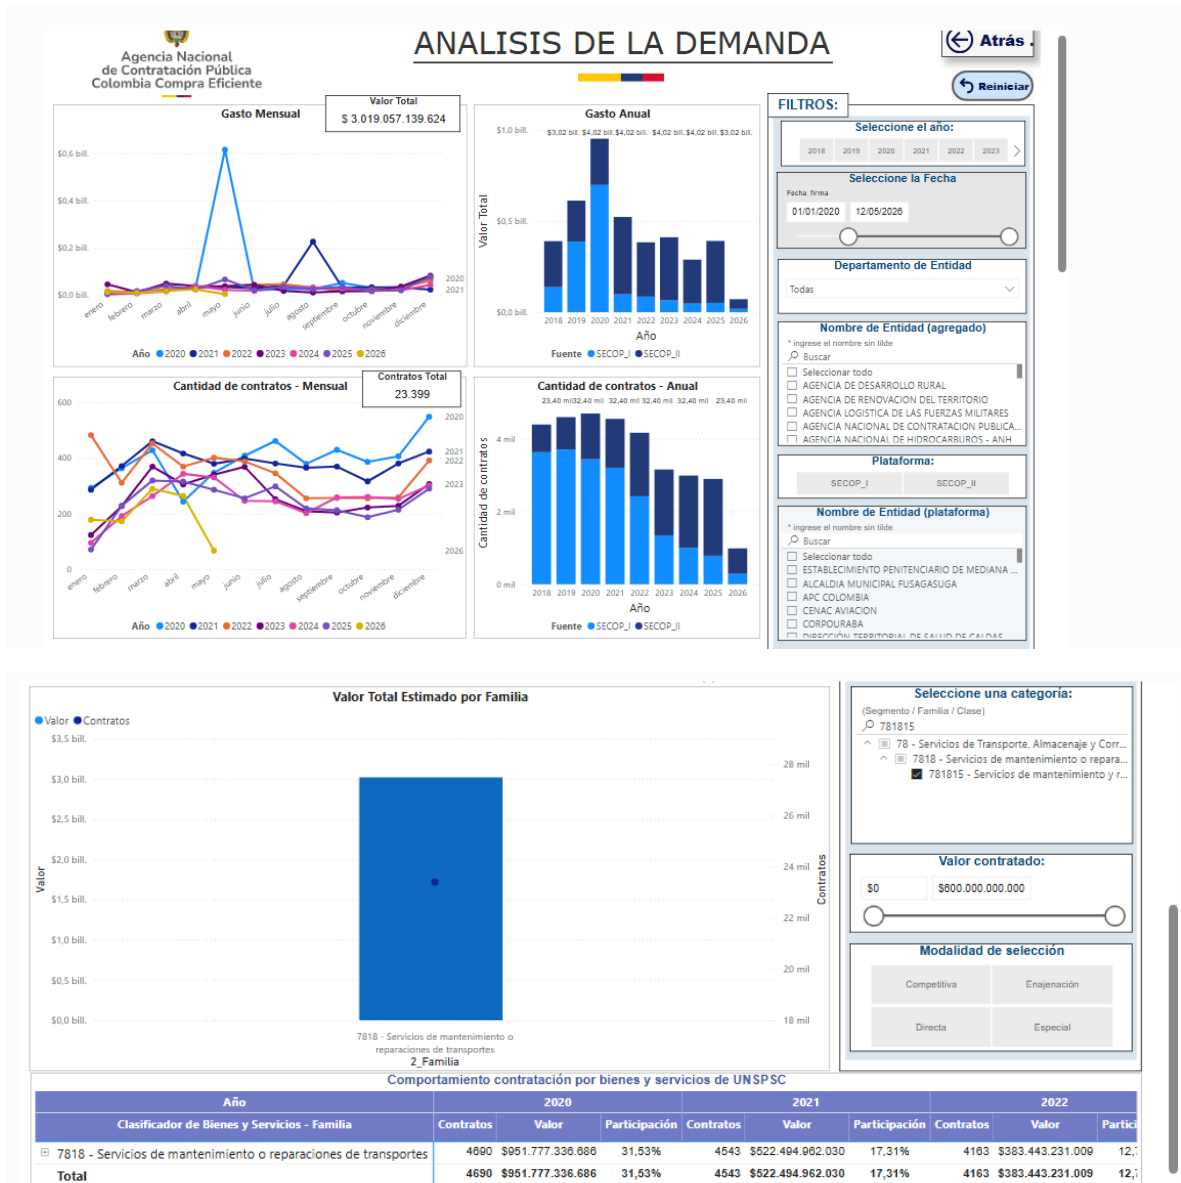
Agencia Nacional de Contratación Pública Colombia Compra Eficiente

ANALISIS DE LA DEMANDA

Atrás

Reiniciar

Gasto Mensual

Valor Total
$ 3.019.057.139.624

$0,6 bill.
$0,4 bill.
$0,2 bill.
$0,0 bill.

enero febrero marzo abril mayo junio julio agosto septiembre octubre noviembre diciembre

2020
2021

Año ● 2020 ● 2021 ● 2022 ● 2023 ● 2024 ● 2025 ● 2026

Gasto Anual

$1,0 bill.
$0,5 bill.
$0,0 bill.

Valor Total

$3,02 bill. $4,02 bill. $4,02 bill. $4,02 bill. $4,02 bill. $3,02 bill.

2018 2019 2020 2021 2022 2023 2024 2025 2026

Año

Fuente ● SECOP_I ● SECOP_II

FILTROS:

Seleccione el año:
2018 2019 2020 2021 2022 2023

Seleccione la Fecha
Fecha_firma
01/01/2020 12/05/2026

Departamento de Entidad
Todas

Nombre de Entidad (agregado)
* ingrese el nombre sin tilde
Buscar
Seleccionar todo
AGENCIA DE DESARROLLO RURAL
AGENCIA DE RENOVACION DEL TERRITORIO
AGENCIA LOGISTICA DE LAS FUERZAS MILITARES
AGENCIA NACIONAL DE CONTRATACION PUBLICA...
AGENCIA NACIONAL DE HIDROCARBUROS - ANH

Plataforma:
SECOP_I SECOP_II

Nombre de Entidad (plataforma)
* ingrese el nombre sin tilde
Buscar
Seleccionar todo
ESTABLECIMIENTO PENITENCIARIO DE MEDIANA ...
ALCALDIA MUNICIPAL FUSAGASUGA
APC COLOMBIA
CENAC AVIACION
CORPOURABA
DIRECCIÓN TERRITORIAL DE SALUD DE CALDAS

Cantidad de contratos - Mensual

Contratos Total
23.399

600
400
200
0

enero febrero marzo abril mayo junio julio agosto septiembre octubre noviembre diciembre

2020
2021
2022
2023
2026

Año ● 2020 ● 2021 ● 2022 ● 2023 ● 2024 ● 2025 ● 2026

Cantidad de contratos - Anual

23,40 mil 32,40 mil 32,40 mil 32,40 mil 32,40 mil 23,40 mil

4 mil
2 mil
0 mil

Cantidad de contratos

2018 2019 2020 2021 2022 2023 2024 2025 2026

Año

Fuente ● SECOP_I ● SECOP_II

Valor Total Estimado por Familia

● Valor ● Contratos

$3,5 bill.
$3,0 bill.
$2,5 bill.
$2,0 bill.
$1,5 bill.
$1,0 bill.
$0,5 bill.
$0,0 bill.

Valor

28 mil
26 mil
24 mil
22 mil
20 mil
18 mil

Contratos

7818 - Servicios de mantenimiento o reparaciones de transportes
2_Familia

Seleccione una categoría:
(Segmento / Familia / Clase)
781815
78 - Servicios de Transporte, Almacenaje y Corr...
7818 - Servicios de mantenimiento o repara...
781815 - Servicios de mantenimiento y r...

Valor contratado:
$0 $600.000.000.000

Modalidad de selección
Competitiva Enajenación
Directa Especial

Comportamiento contratación por bienes y servicios de UNSPSC

| Año | 2020 | | | 2021 | | | 2022 | | |
|---|---|---|---|---|---|---|---|---|---|
| Clasificador de Bienes y Servicios - Familia | Contratos | Valor | Participación | Contratos | Valor | Participación | Contratos | Valor | Partici |
| 7818 - Servicios de mantenimiento o reparaciones de transportes | 4690 | $951.777.336.686 | 31,53% | 4543 | $522.494.962.030 | 17,31% | 4163 | $383.443.231.009 | 12,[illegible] |
| Total | 4690 | $951.777.336.686 | 31,53% | 4543 | $522.494.962.030 | 17,31% | 4163 | $383.443.231.009 | 12,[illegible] |